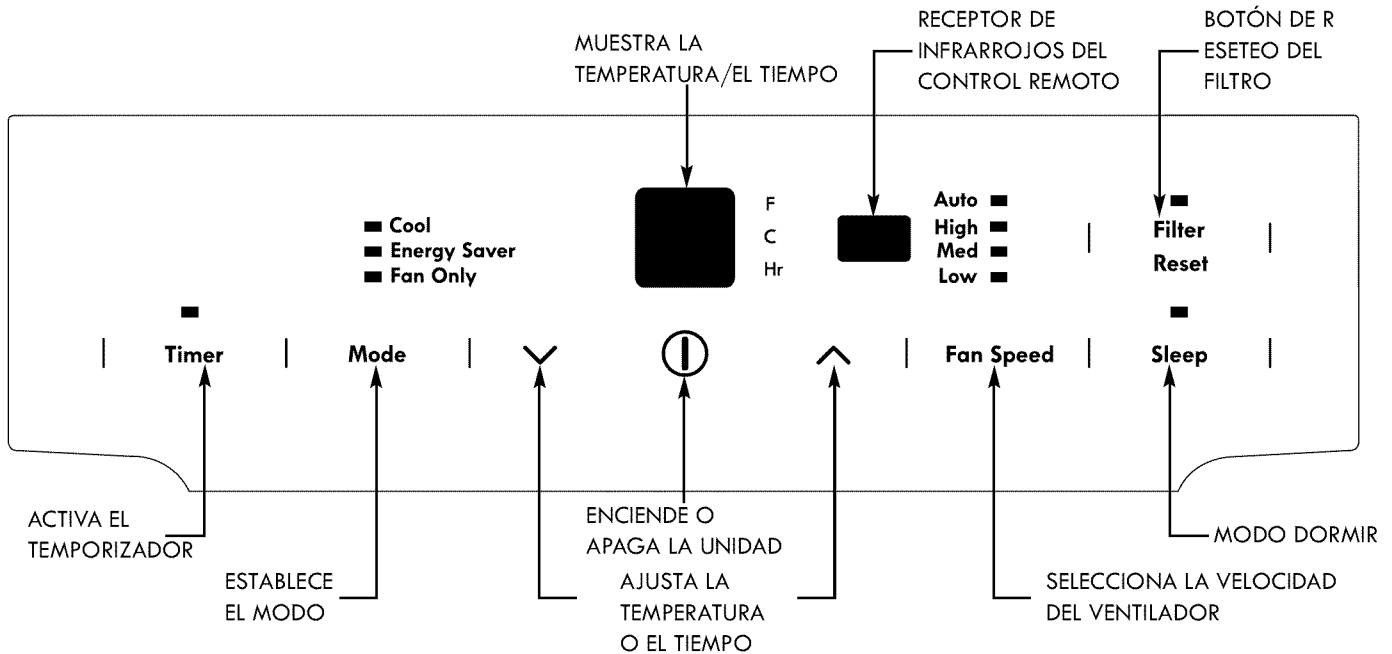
MUESTRA LA TEMPERATURA/EL TIEMPO

RECEPTOR DE INFRARROJOS DEL CONTROL REMOTO

BOTÓN DE R ESETEO DEL FILTRO

F
C
Hr

Cool
Energy Saver
Fan Only

Auto
High
Med
Low

Filter
Reset

Timer

Mode

Fan Speed

Sleep

ACTIVA EL TEMPORIZADOR

ESTABLECE EL MODO

ENCIENDE O APAGA LA UNIDAD

AJUSTA LA TEMPERATURA O EL TIEMPO

SELECCIONA LA VELOCIDAD DEL VENTILADOR

MODO DORMIR